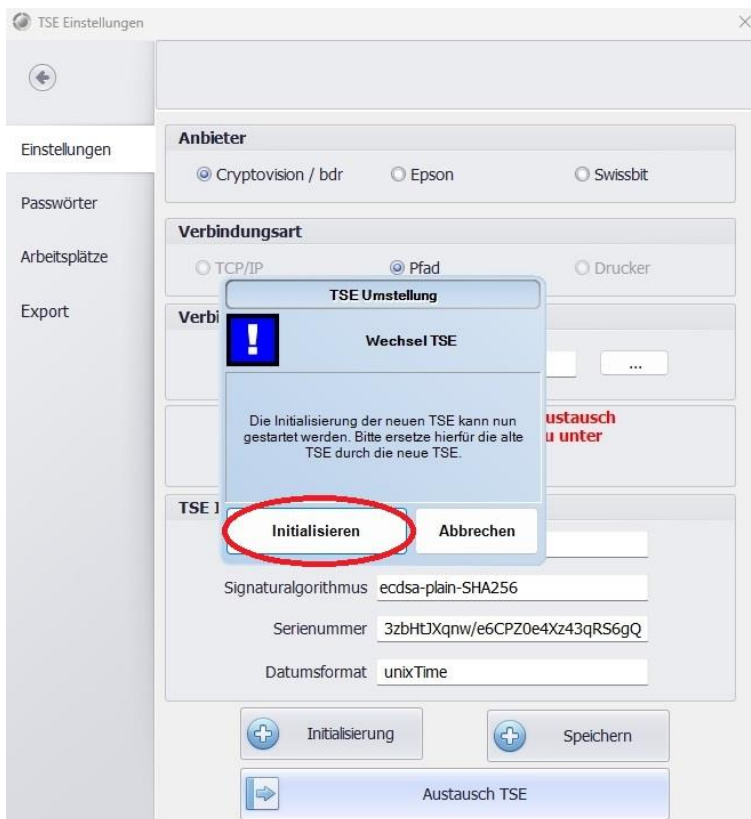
TSE Einstellungen

Einstellungen
Passwörter
Arbeitsplätze
Export

Anbieter
Cryptovision / bdr
Epson
Swissbit

Verbindungsart
TCP/IP
Pfad
Drucker

Verbi
...

ustausch
u unter

TSE Umstellung
!
Wechsel TSE
Die Initialisierung der neuen TSE kann nun gestartet werden. Bitte ersetze hierfür die alte TSE durch die neue TSE.
Initialisieren
Abbrechen

TSE I
Signaturalgorithmus ecdsa-plain-SHA256
Serienummer 3zbHtJXqnw/e6CPZ0e4Xz43qRS6gQ
Datumsformat unixTime

Initialisierung
Speichern
Austausch TSE